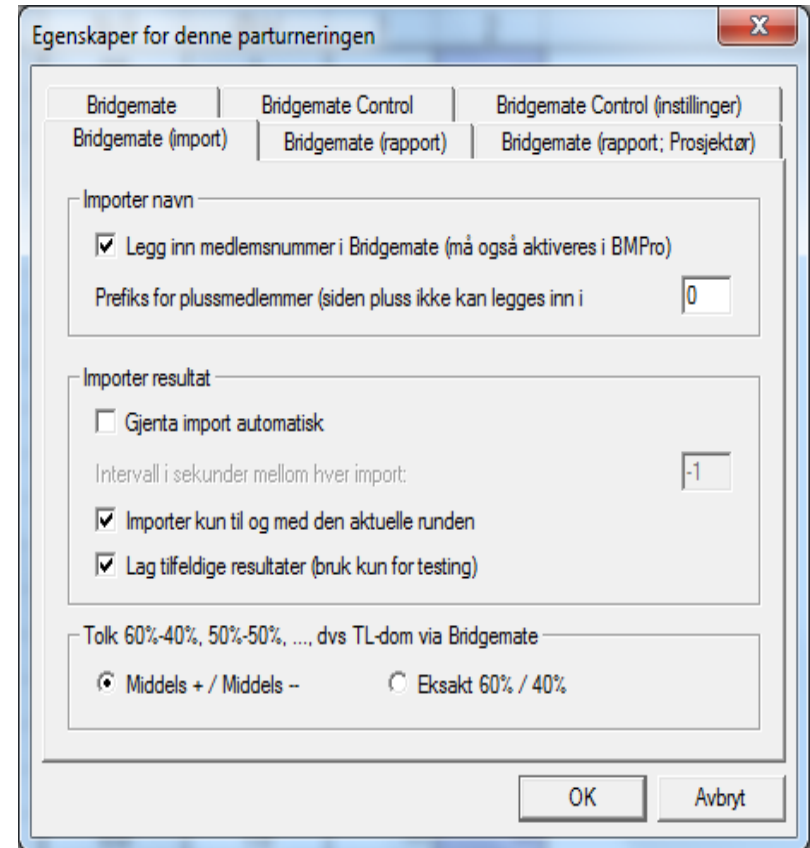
Egenskaper for denne parturneringen

Bridgemate | Bridgemate Control | Bridgemate Control (instillinger)
Bridgemate (import) | Bridgemate (rapport) | Bridgemate (rapport; Prosjektør)

Importer navn

Legg inn medlemsnummer i Bridgemate (må også aktiveres i BMPro)

Prefiks for plussmedlemmer (siden pluss ikke kan legges inn i 0

Importer resultat

Gjenta import automatisk

Intervall i sekunder mellom hver import: -1

Importer kun til og med den aktuelle runden

Lag tilfeldige resultater (bruk kun for testing)

Tolk 60%-40%, 50%-50%, ..., dvs TL-dom via Bridgemate

Middels + / Middels --

Eksakt 60% / 40%

OK

Avbryt